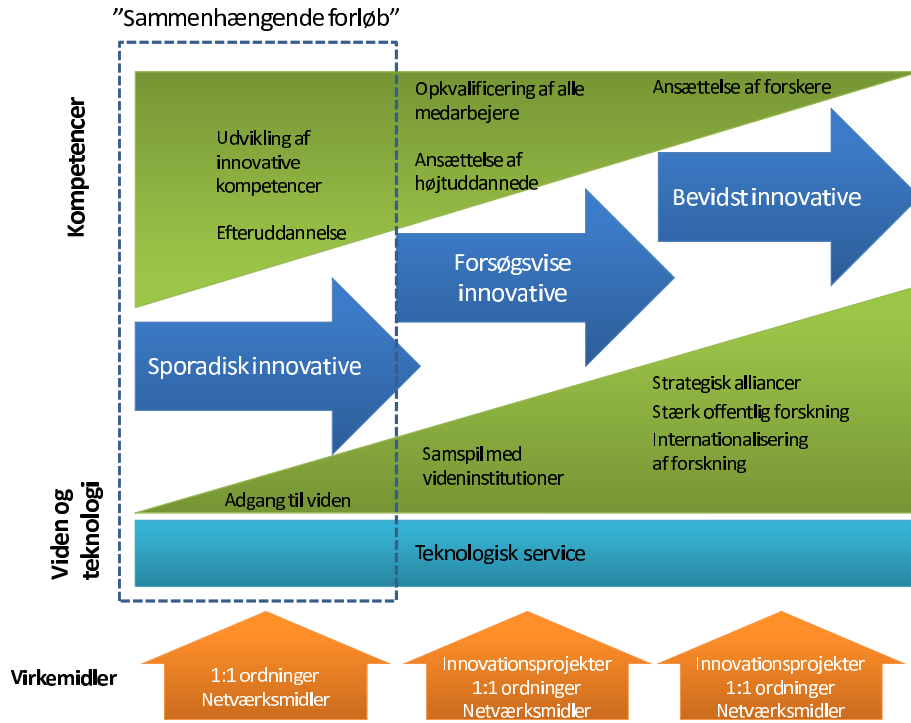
”Sammenhængende forløb”

Kompetencer

Udvikling af innovative kompetencer

Efteruddannelse

Opkvalificering af alle medarbejere

Ansættelse af højtuddannede

Ansættelse af forskere

Bevidst innovative

Forsøgsvise innovative

Sporadisk innovative

Strategisk alliancer

Stærk offentlig forskning

Internationalisering af forskning

Samspil med videninstitutioner

Adgang til viden

Viden og teknologi

Teknologisk service

Virkemidler

1:1 ordninger
Netværksmidler

Innovationsprojekter
1:1 ordninger
Netværksmidler

Innovationsprojekter
1:1 ordninger
Netværksmidler